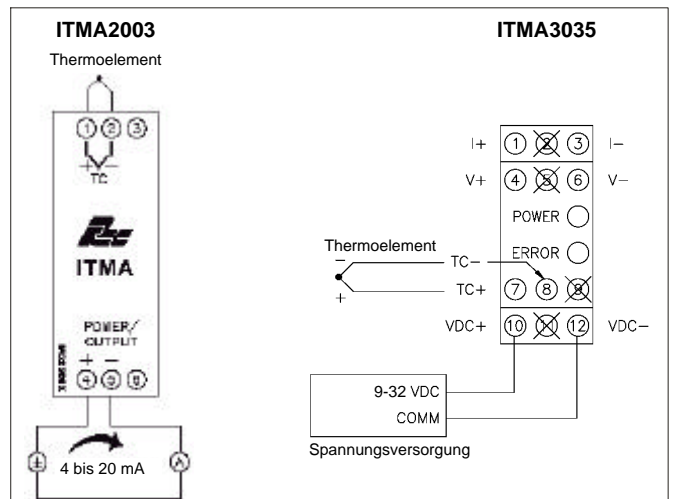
ITMA2003

Thermoelement

① ② ③

+ −
TC

ITMA

POWER/
OUTPUT
+ −
④ ⑤ ⑥

4 bis 20 mA

ITMA3035

I+ ① ② ③ I−

V+ ④ ⑤ ⑥ V−

POWER

Thermoelement

ERROR

−
TC−

+
TC+

⑦ ⑧ ⑨

VDC+ ⑩ ⑪ ⑫ VDC−

9-32 VDC

COMM

Spannungsversorgung